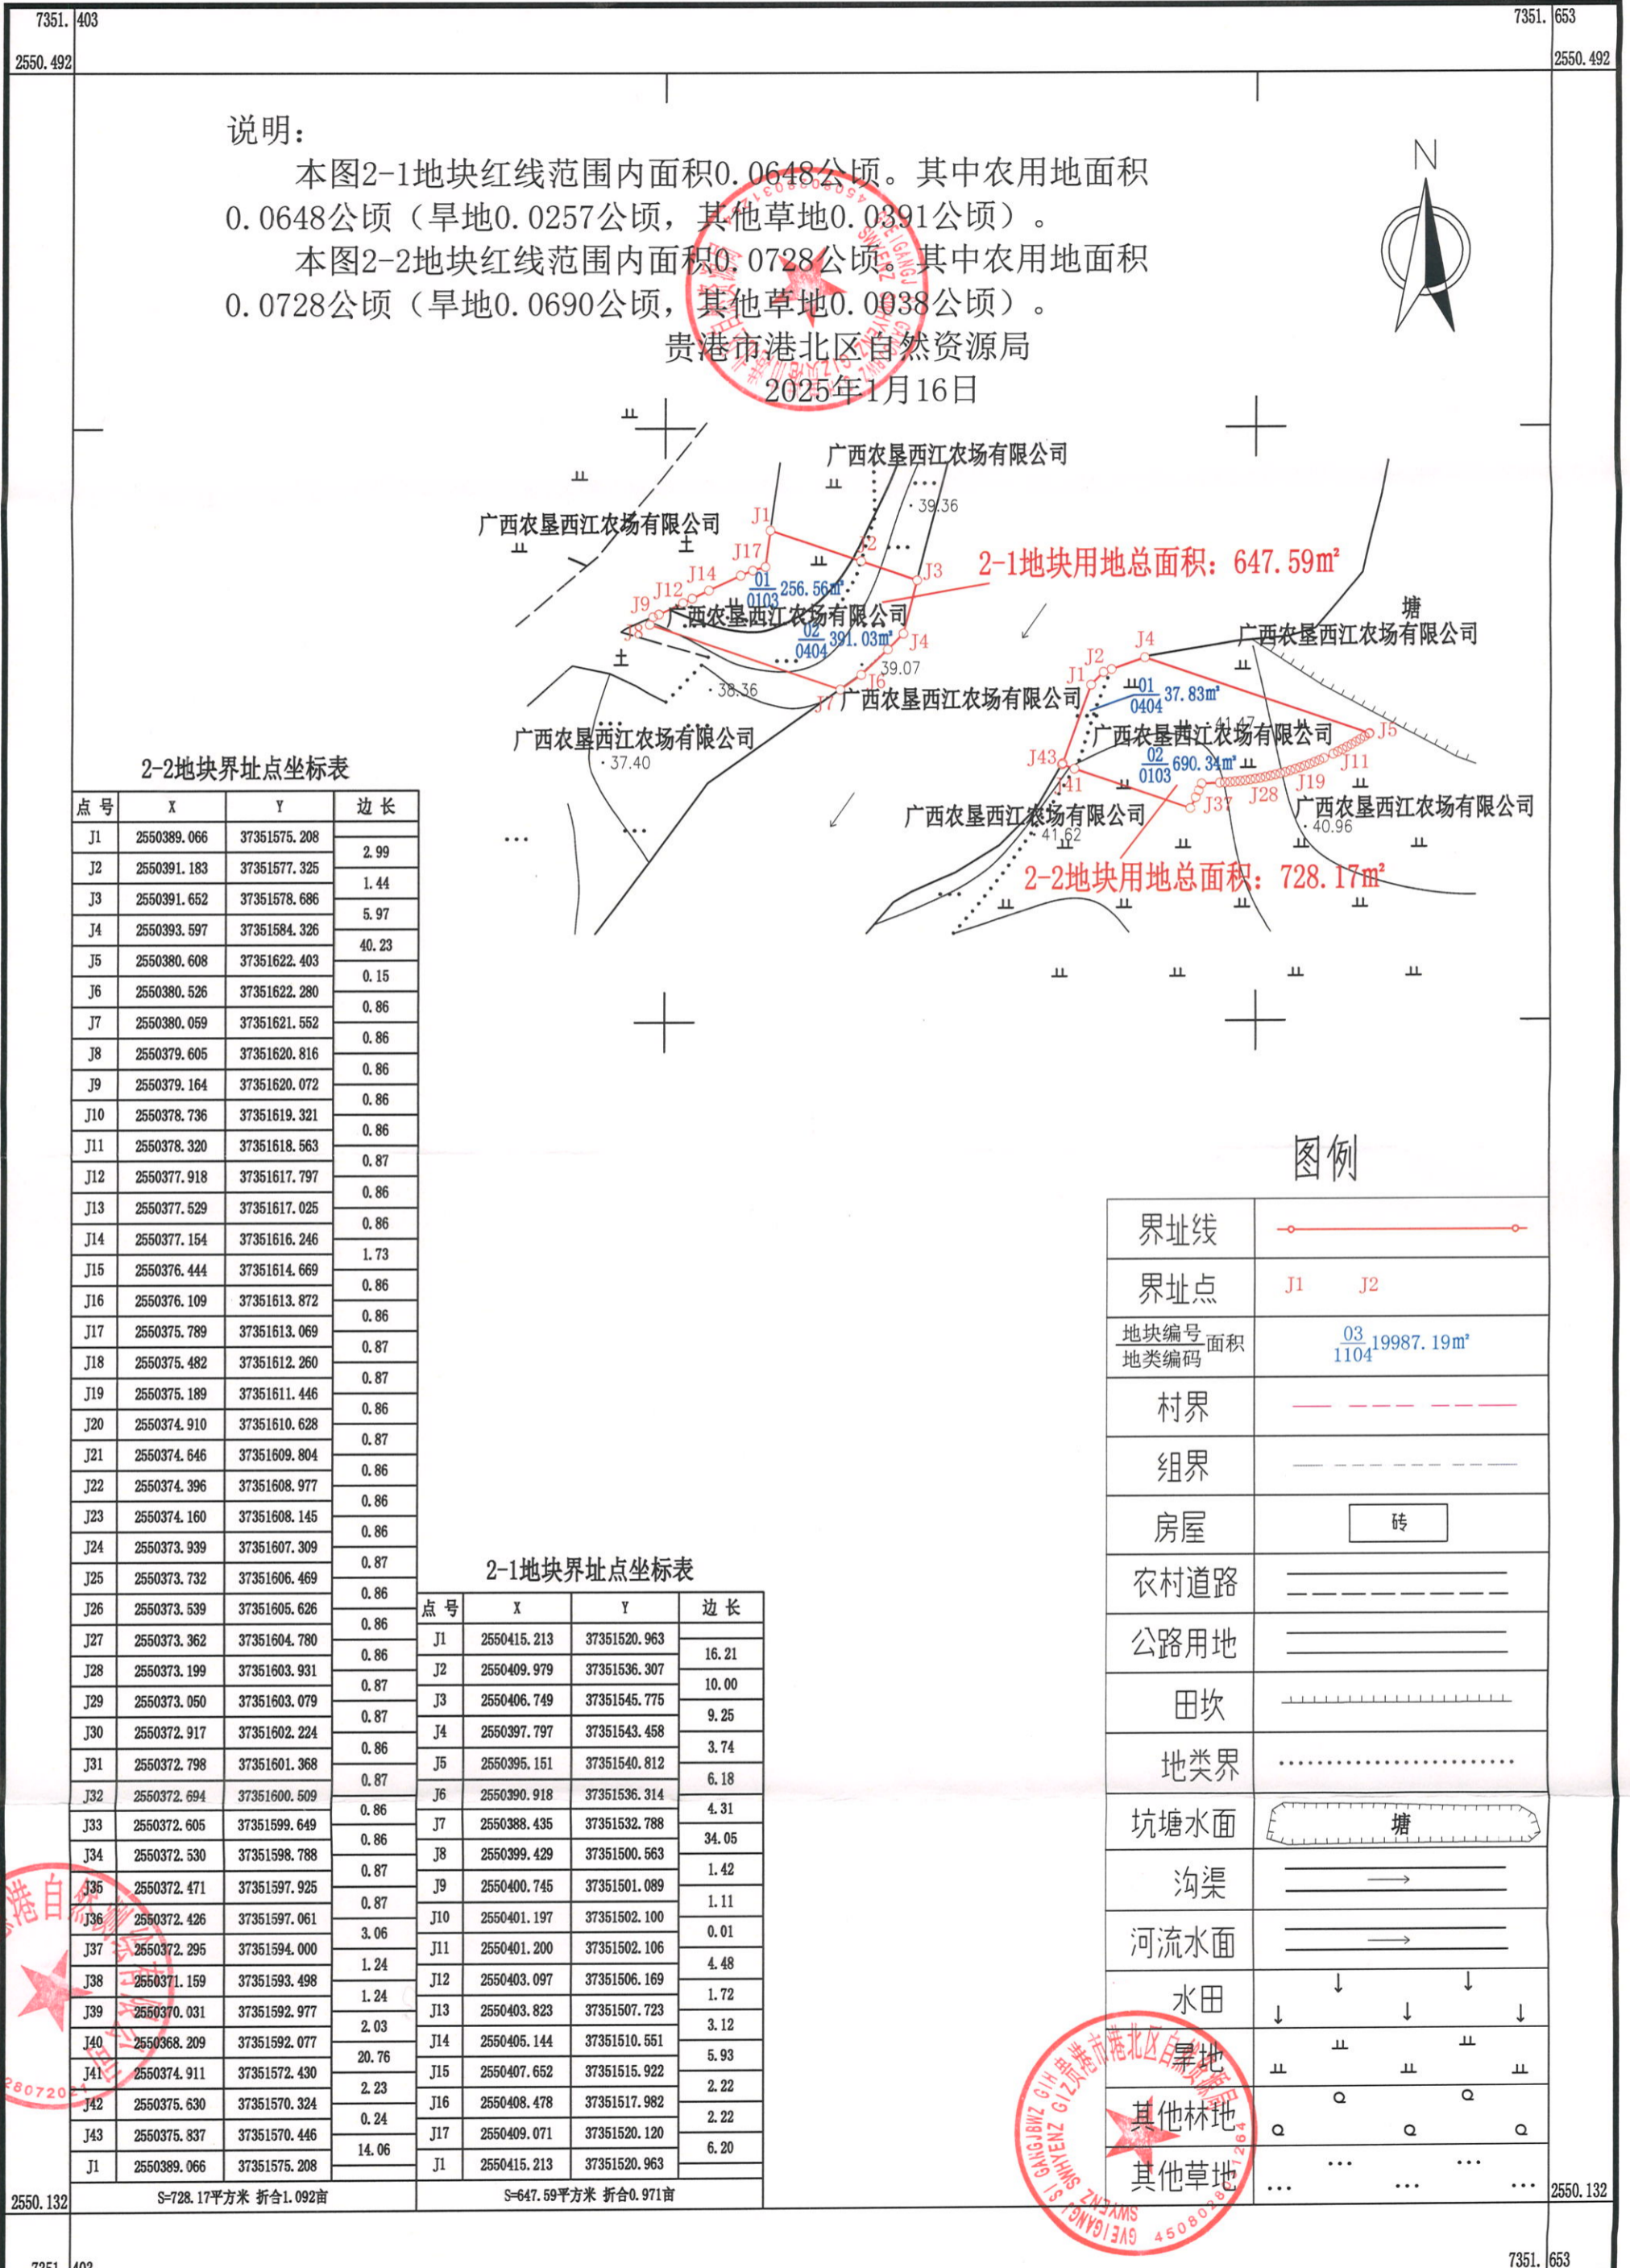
7351. 403
2550. 492
7351. 653
2550. 492

说明：
本图2-1地块红线范围内面积0.0648公顷。其中农用地面积0.0648公顷（旱地0.0257公顷，其他草地0.0391公顷）。
本图2-2地块红线范围内面积0.0728公顷。其中农用地面积0.0728公顷（旱地0.0690公顷，其他草地0.0038公顷）。
贵港市港北区自然资源局
2025年1月16日

N

广西农垦西江农场有限公司
39.36
广西农垦西江农场有限公司
J1
J17
J2
J3
2-1地块用地总面积：647.59㎡
J14
$\frac{01}{0103}$256.56㎡
J12
J9
J8
广西农垦西江农场有限公司
$\frac{02}{0404}$391.03㎡
J4
39.07
J6
38.36
J7
广西农垦西江农场有限公司
广西农垦西江农场有限公司
37.40
塘
广西农垦西江农场有限公司
J4
J2
J1
$\frac{01}{0404}$37.83㎡
广西农垦西江农场有限公司
J5
J43
$\frac{02}{0103}$690.34㎡
J41
J11
J19
J37
J28
广西农垦西江农场有限公司
广西农垦西江农场有限公司
41.62
40.96
2-2地块用地总面积：728.17㎡

2-2地块界址点坐标表

| 点号 | X | Y | 边长 |
|---|---|---|---|
| J1 | 2550389.066 | 37351575.208 | |
| | | | 2.99 |
| J2 | 2550391.183 | 37351577.325 | |
| | | | 1.44 |
| J3 | 2550391.652 | 37351578.686 | |
| | | | 5.97 |
| J4 | 2550393.597 | 37351584.326 | |
| | | | 40.23 |
| J5 | 2550380.608 | 37351622.403 | |
| | | | 0.15 |
| J6 | 2550380.526 | 37351622.280 | |
| | | | 0.86 |
| J7 | 2550380.059 | 37351621.552 | |
| | | | 0.86 |
| J8 | 2550379.605 | 37351620.816 | |
| | | | 0.86 |
| J9 | 2550379.164 | 37351620.072 | |
| | | | 0.86 |
| J10 | 2550378.736 | 37351619.321 | |
| | | | 0.86 |
| J11 | 2550378.320 | 37351618.563 | |
| | | | 0.87 |
| J12 | 2550377.918 | 37351617.797 | |
| | | | 0.86 |
| J13 | 2550377.529 | 37351617.025 | |
| | | | 0.86 |
| J14 | 2550377.154 | 37351616.246 | |
| | | | 1.73 |
| J15 | 2550376.444 | 37351614.669 | |
| | | | 0.86 |
| J16 | 2550376.109 | 37351613.872 | |
| | | | 0.86 |
| J17 | 2550375.789 | 37351613.069 | |
| | | | 0.87 |
| J18 | 2550375.482 | 37351612.260 | |
| | | | 0.87 |
| J19 | 2550375.189 | 37351611.446 | |
| | | | 0.86 |
| J20 | 2550374.910 | 37351610.628 | |
| | | | 0.87 |
| J21 | 2550374.646 | 37351609.804 | |
| | | | 0.86 |
| J22 | 2550374.396 | 37351608.977 | |
| | | | 0.86 |
| J23 | 2550374.160 | 37351608.145 | |
| | | | 0.86 |
| J24 | 2550373.939 | 37351607.309 | |
| | | | 0.87 |
| J25 | 2550373.732 | 37351606.469 | |
| | | | 0.86 |
| J26 | 2550373.539 | 37351605.626 | |
| | | | 0.86 |
| J27 | 2550373.362 | 37351604.780 | |
| | | | 0.86 |
| J28 | 2550373.199 | 37351603.931 | |
| | | | 0.87 |
| J29 | 2550373.050 | 37351603.079 | |
| | | | 0.87 |
| J30 | 2550372.917 | 37351602.224 | |
| | | | 0.86 |
| J31 | 2550372.798 | 37351601.368 | |
| | | | 0.87 |
| J32 | 2550372.694 | 37351600.509 | |
| | | | 0.86 |
| J33 | 2550372.605 | 37351599.649 | |
| | | | 0.86 |
| J34 | 2550372.530 | 37351598.788 | |
| | | | 0.87 |
| J35 | 2550372.471 | 37351597.925 | |
| | | | 0.87 |
| J36 | 2550372.426 | 37351597.061 | |
| | | | 3.06 |
| J37 | 2550372.295 | 37351594.000 | |
| | | | 1.24 |
| J38 | 2550371.159 | 37351593.498 | |
| | | | 1.24 |
| J39 | 2550370.031 | 37351592.977 | |
| | | | 2.03 |
| J40 | 2550368.209 | 37351592.077 | |
| | | | 20.76 |
| J41 | 2550374.911 | 37351572.430 | |
| | | | 2.23 |
| J42 | 2550375.630 | 37351570.324 | |
| | | | 0.24 |
| J43 | 2550375.837 | 37351570.446 | |
| | | | 14.06 |
| J1 | 2550389.066 | 37351575.208 | |

S=728.17平方米 折合1.092亩

2-1地块界址点坐标表

| 点号 | X | Y | 边长 |
|---|---|---|---|
| J1 | 2550415.213 | 37351520.963 | |
| | | | 16.21 |
| J2 | 2550409.979 | 37351536.307 | |
| | | | 10.00 |
| J3 | 2550406.749 | 37351545.775 | |
| | | | 9.25 |
| J4 | 2550397.797 | 37351543.458 | |
| | | | 3.74 |
| J5 | 2550395.151 | 37351540.812 | |
| | | | 6.18 |
| J6 | 2550390.918 | 37351536.314 | |
| | | | 4.31 |
| J7 | 2550388.435 | 37351532.788 | |
| | | | 34.05 |
| J8 | 2550399.429 | 37351500.563 | |
| | | | 1.42 |
| J9 | 2550400.745 | 37351501.089 | |
| | | | 1.11 |
| J10 | 2550401.197 | 37351502.100 | |
| | | | 0.01 |
| J11 | 2550401.200 | 37351502.106 | |
| | | | 4.48 |
| J12 | 2550403.097 | 37351506.169 | |
| | | | 1.72 |
| J13 | 2550403.823 | 37351507.723 | |
| | | | 3.12 |
| J14 | 2550405.144 | 37351510.551 | |
| | | | 5.93 |
| J15 | 2550407.652 | 37351515.922 | |
| | | | 2.22 |
| J16 | 2550408.478 | 37351517.982 | |
| | | | 2.22 |
| J17 | 2550409.071 | 37351520.120 | |
| | | | 6.20 |
| J1 | 2550415.213 | 37351520.963 | |

S=647.59平方米 折合0.971亩

图例

| 界址线 | |
|---|---|
| 界址点 | J1 J2 |
| 地块编号/地类编码 面积 | $\frac{03}{1104}$19987.19㎡ |
| 村界 | |
| 组界 | |
| 房屋 | 砖 |
| 农村道路 | |
| 公路用地 | |
| 田坎 | |
| 地类界 | |
| 坑塘水面 | 塘 |
| 沟渠 | |
| 河流水面 | |
| 水田 | |
| 旱地 | |
| 其他林地 | |
| 其他草地 | |

2550.132
2550.132
7351. 403
7351. 653